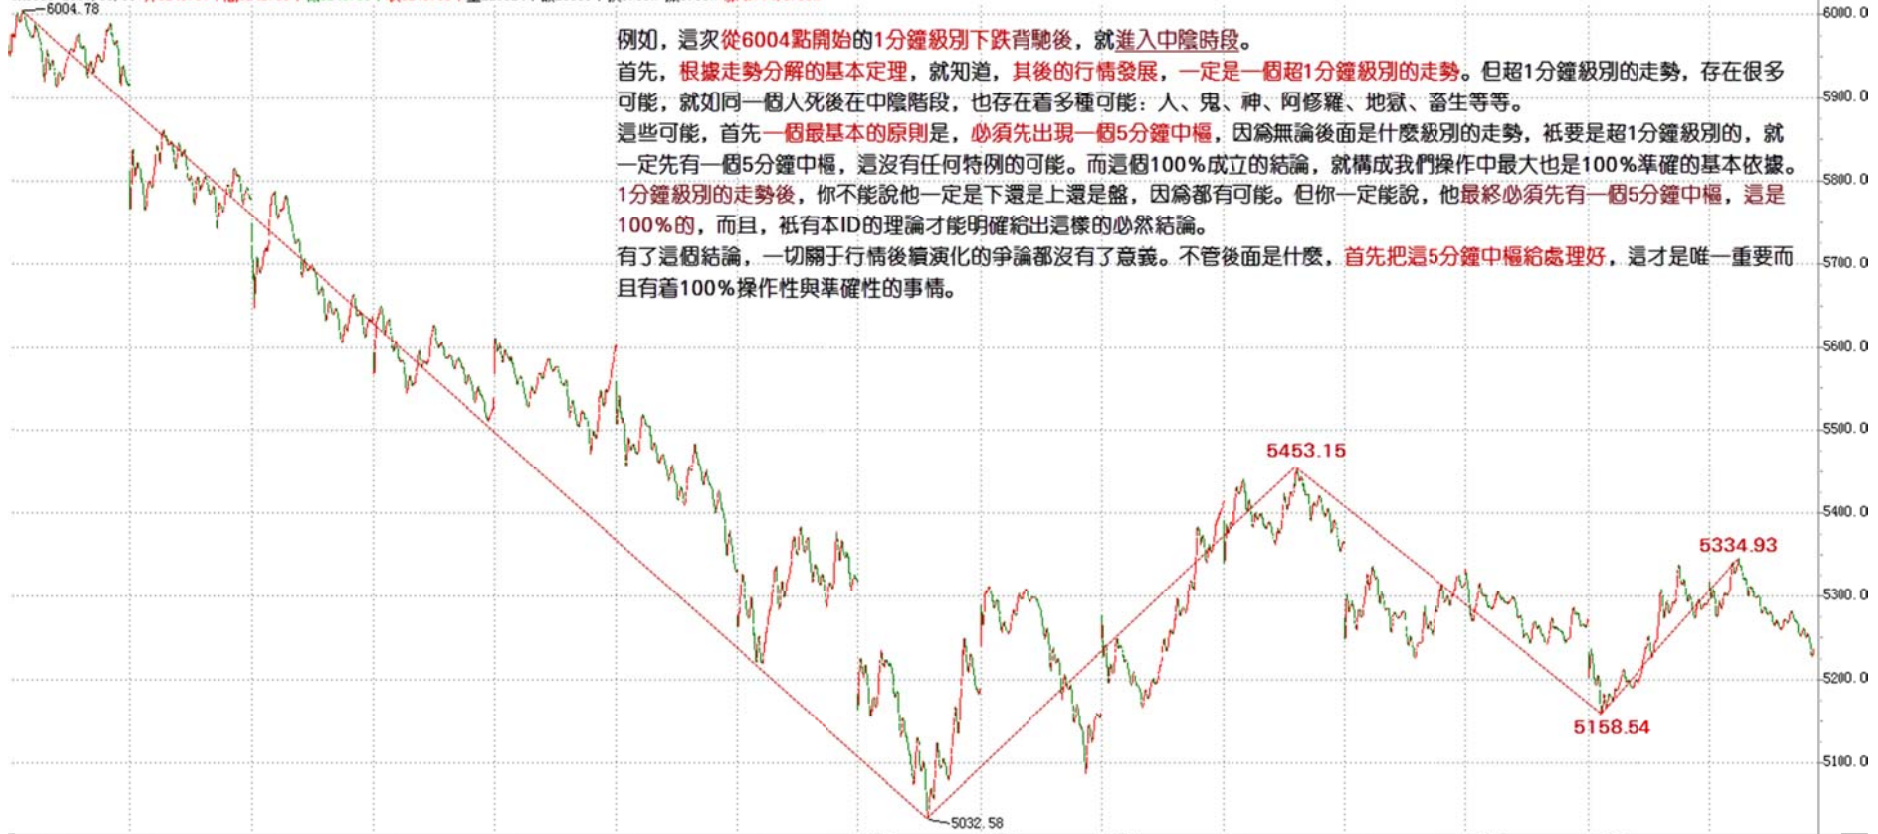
6004.78

例如，這次從6004點開始的1分鐘級別下跌背馳後，就進入中陰時段。
首先，根據走勢分解的基本定理，就知道，其後的行情發展，一定是一個超1分鐘級別的走勢。但超1分鐘級別的走勢，存在很多可能，就如同一個人死後在中陰階段，也存在着多種可能：人、鬼、神、阿修羅、地獄、畜生等等。
這些可能，首先一個最基本的原則是，必須先出現一個5分鐘中樞，因爲無論後面是什麽級別的走勢，衹要是超1分鐘級別的，就一定先有一個5分鐘中樞，這沒有任何特例的可能。而這個100%成立的結論，就構成我們操作中最大也是100%準確的基本依據。
1分鐘級別的走勢後，你不能說他一定是下還是上還是盤，因爲都有可能。但你一定能說，他最終必須先有一個5分鐘中樞，這是100%的，而且，衹有本ID的理論才能明確給出這樣的必然結論。
有了這個結論，一切關于行情後續演化的爭論都沒有了意義。不管後面是什麽，首先把這5分鐘中樞給處理好，這才是唯一重要而且有着100%操作性與準確性的事情。

5453.15
5334.93
5158.54
5032.58

6000.0
5900.0
5800.0
5700.0
5600.0
5500.0
5400.0
5300.0
5200.0
5100.0